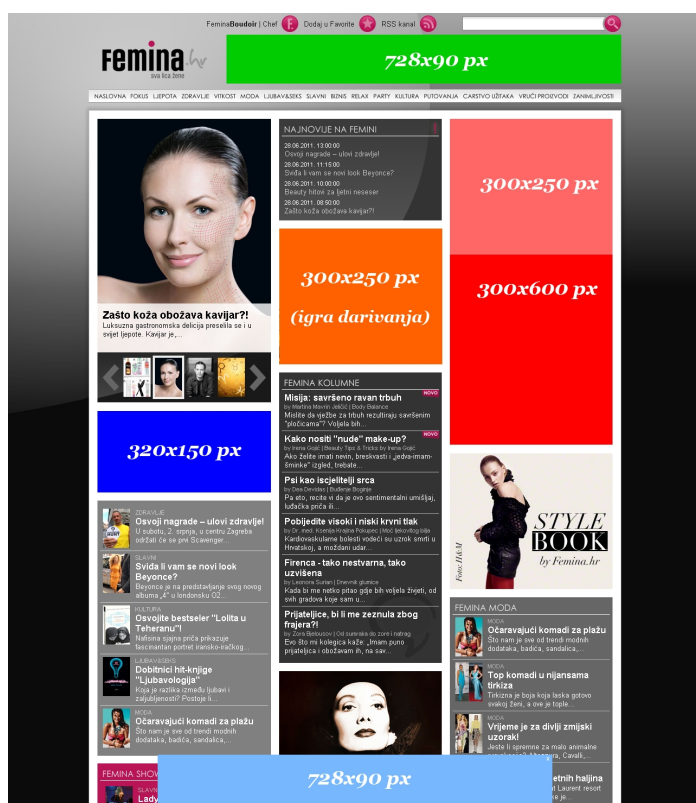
FeminaBoudoir | Chef  Dodaj u Favorite  RSS kanal

femina.hr
sva lica žene

728x90 px

NASLOVNA FOKUS LJEPOTA ZDRAVLJE VITKOST MODA LJUBAV&SEKS SLAVNI BIZNIS RELAX PARTY KULTURA PUTOVANJA CARSTVO UŽITAKA VRUĆI PROIZVODI ZANIMLJIVOSTI

Zašto koža obožava kavijar?!
Luksuzna gastronomska delicija preselila se i u svijet ljepote. Kavijar je...

320x150 px

ZDRAVLJE
Osvoji nagrade – ulovi zdravlje!
U subotu, 2. srpnja, u centru Zagreba održat će se prvi Scavenger...

SLAVNI
Sviđa li vam se novi look Beyonce?
Beyonce je na predstavljanju svog novog albuma „4" u londonsku O2...

KULTURA
Osvojite bestseler "Lolita u Teheranu"!
Nafisina sjajna priča prikazuje fascinantan portret iransko-iračkog...

LJUBAV&SEKS
Dobitnici hit-knjige "Ljubavologija"
Koja je razlika između ljubavi i zaljubljenosti? Postoje li...

MODA
Očaravajući komadi za plažu
Što nam je sve od trendi modnih dodataka, badića, sandalica,...

FEMINA SHOW
Lady

NAJNOVIJE NA FEMINI
28.06.2011. 13:00:00
Osvoji nagrade – ulovi zdravlje!
28.06.2011. 11:15:00
Sviđa li vam se novi look Beyonce?
28.06.2011. 10:00:00
Beauty hitovi za ljetni nesesér
28.06.2011. 08:50:00
Zašto koža obožava kavijar?!

300x250 px
(igra darivanja)

FEMINA KOLUMNE
NOVO
Misija: savršeno ravan trbuh
by Martina Mavrin Jelčić | Body Balance
Mislite da vježbe za trbuh rezultiraju savršenim "pločicama"? Vojska bih...

NOVO
Kako nositi "nude" make-up?
by Irena Gojić | Beauty Tips & Tricks by Irena Gojić
Ako želite imati neven, breskvasti i „jedva-imam-šminke" izgled, trebate...

Psi kao iscjelitelji srca
by Dea Devidas | Bulterije Brogirije
Pa eto, recite vi da je ovo sentimentalni umišljaj, ludačka priča ili...

Pobijedite visoki i niski krvni tlak
by Dr. med. Ksenija Kralina Pokupec | Moć ljekovitog bilja
Kardiovaskularne bolesti vodeći su uzrok smrti u Hrvatskoj, a moždani udar...

Firenca - tako nestvarna, tako uzvišena
by Leonora Surian | Dnevnik glumice
Kada bi me netko pitao gdje bih voljela živjeti, od svih gradova koje sam u...

Prijateljice, bi li me zeznula zbog frajera?!
by Zora Bjelousov | Od sumraka do zore i natrag
Evo što mi kolegica kaže: „Imam puno prijateljica i obožavam ih, na sav...

300x250 px

300x600 px

STYLE BOOK
by Femina.hr
Foto: H&M

FEMINA MODA
MODA
Očaravajući komadi za plažu
Što nam je sve od trendi modnih dodataka, badića, sandalica,...

MODA
Top komadi u nijansama tirkiza
Tirkizna je boja koja laska gotovo svakoj ženi, a ove je tople...

MODA
Vrijeme je za divlji zmijski uzorak!
Jeste li spremne za malo animalne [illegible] Versace, Cavalli,...

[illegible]etnih haljina
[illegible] Laurent resort
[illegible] je

728x90 px